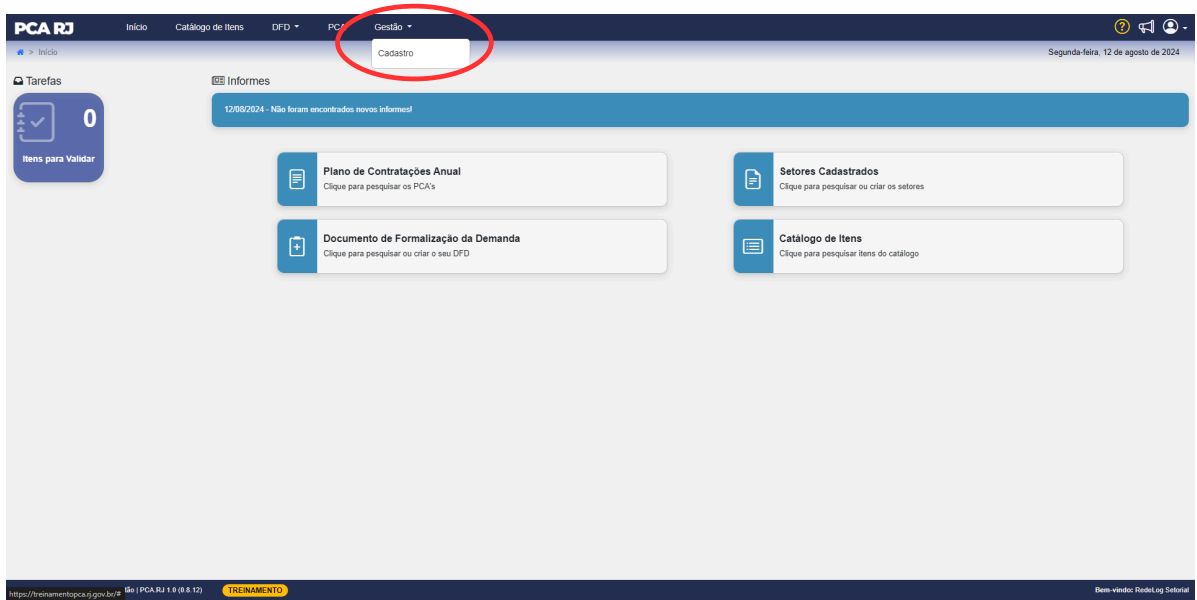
PCA RJ Início Catálogo de Itens DFD PCA Gestão
Cadastro

Início

Segunda-feira, 12 de agosto de 2024

Tarefas

0

Itens para Validar

Informes

12/08/2024 - Não foram encontrados novos informes!

Plano de Contratações Anual
Clique para pesquisar os PCA's

Setores Cadastrados
Clique para pesquisar ou criar os setores

Documento de Formalização da Demanda
Clique para pesquisar ou criar o seu DFD

Catálogo de Itens
Clique para pesquisar itens do catálogo

https://treinamentopca.rj.gov.br/# ão | PCA.RJ 1.0 (0.8.12) TREINAMENTO

Bem-vindo: RedeLog Setorial